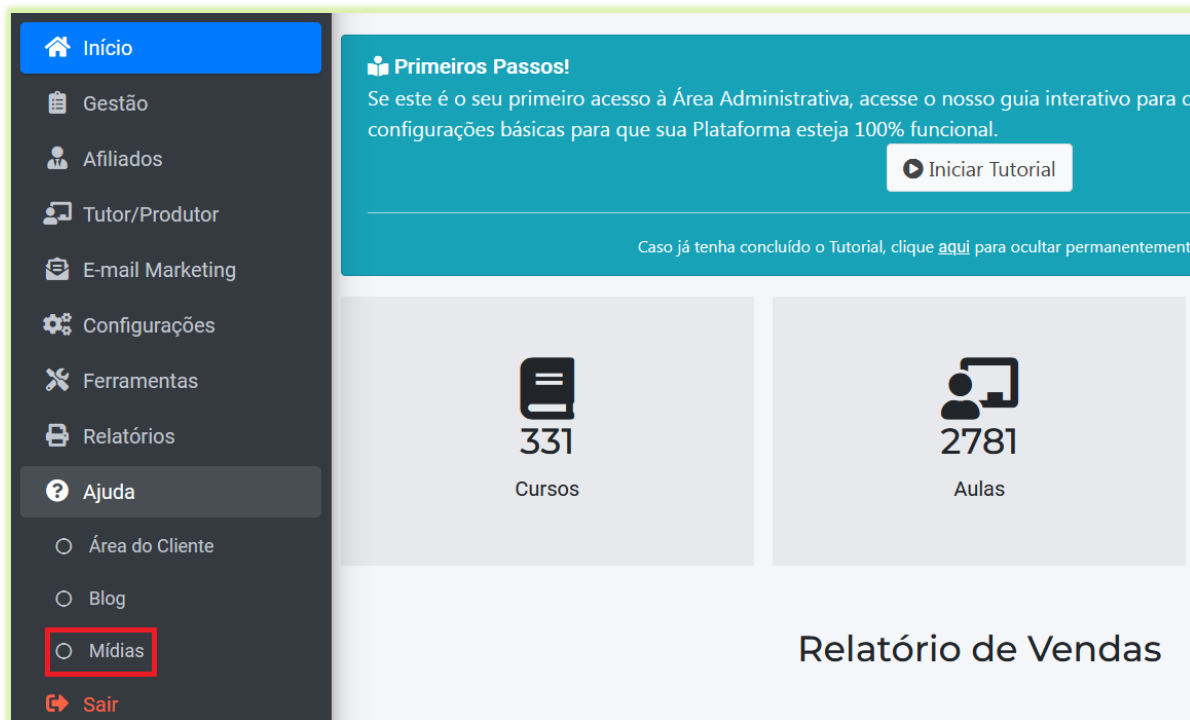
Início
Gestão
Afiliados
Tutor/Produtor
E-mail Marketing
Configurações
Ferramentas
Relatórios
Ajuda
Área do Cliente
Blog
Mídias
Sair

Primeiros Passos!
Se este é o seu primeiro acesso à Área Administrativa, acesse o nosso guia interativo para o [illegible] configurações básicas para que sua Plataforma esteja 100% funcional.

Iniciar Tutorial

Caso já tenha concluído o Tutorial, clique aqui para ocultar permanentement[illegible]

331
Cursos

2781
Aulas

Relatório de Vendas